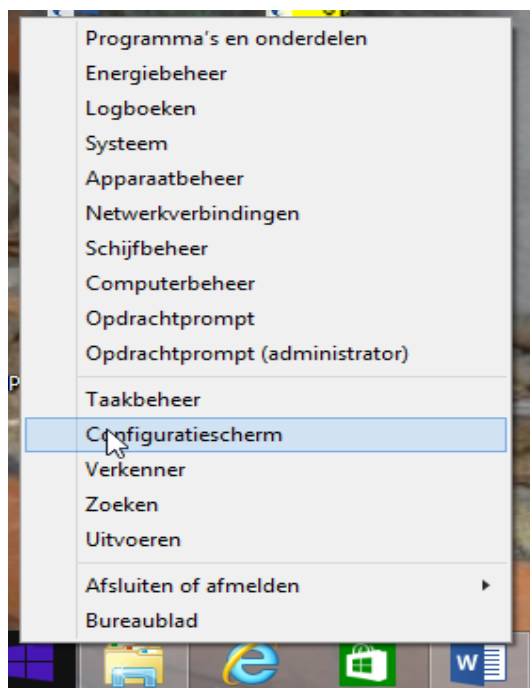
Programma's en onderdelen
Energiebeheer
Logboeken
Systeem
Apparaatbeheer
Netwerkverbindingen
Schijfbeheer
Computerbeheer
Opdrachtprompt
Opdrachtprompt (administrator)

Taakbeheer
Configuratiescherm
Verkenner
Zoeken
Uitvoeren

Afsluiten of afmelden
Bureaublad